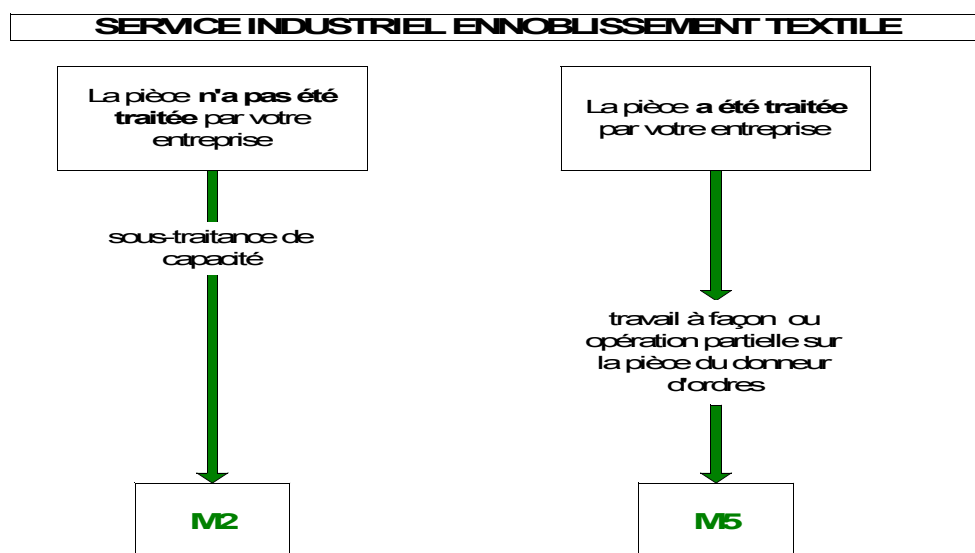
SERVICE INDUSTRIEL ENNOBLISSEMENT TEXTILE

La pièce **n'a pas été traitée** par votre entreprise

sous-traitance de capacité

M2

La pièce **a été traitée** par votre entreprise

travail à façon ou opération partielle sur la pièce du donneur d'ordres

M5